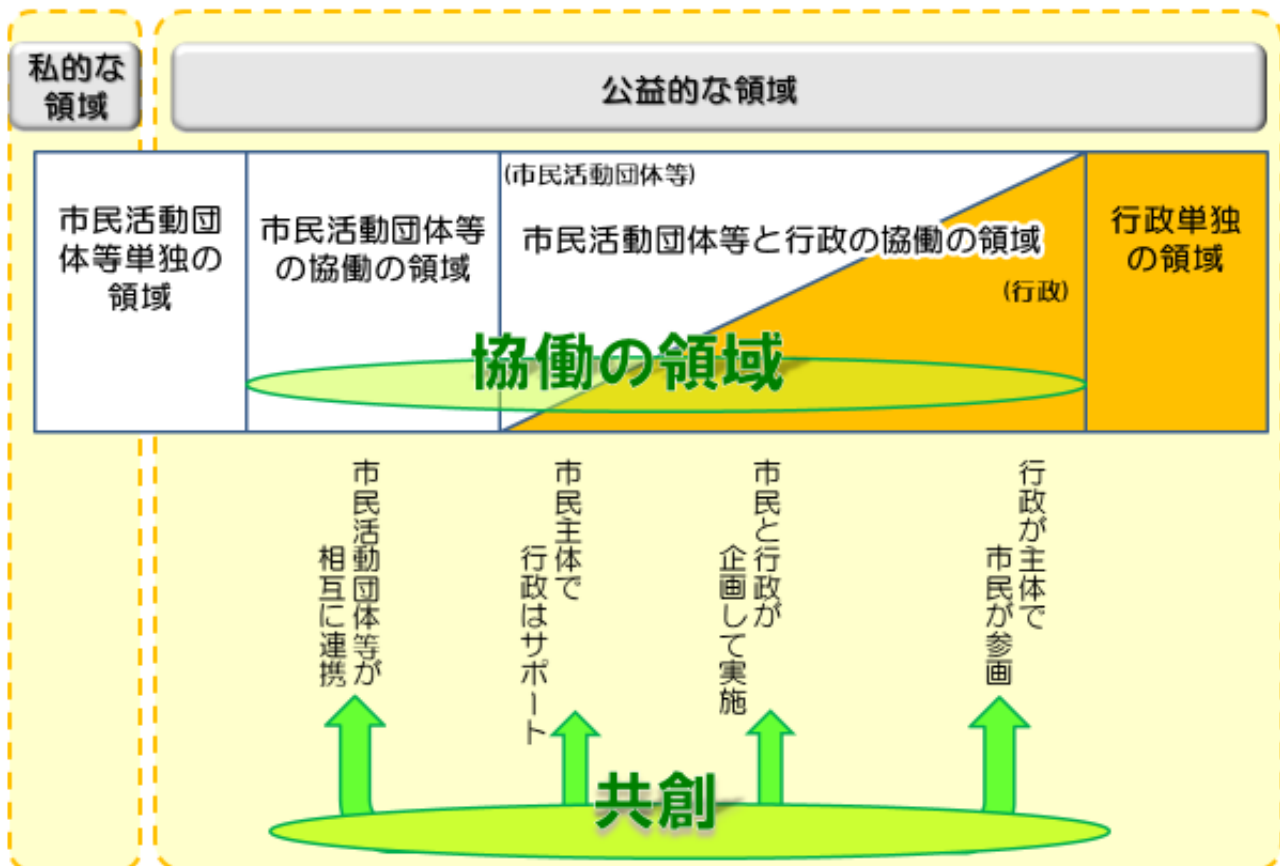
私的な領域

公益的な領域

市民活動団体等単独の領域

市民活動団体等の協働の領域

(市民活動団体等)

市民活動団体等と行政の協働の領域

(行政)

行政単独の領域

協働の領域

市民活動団体等が相互に連携

市民主体で行政はサポート

市民と行政が企画して実施

行政が主体で市民が参画

共創